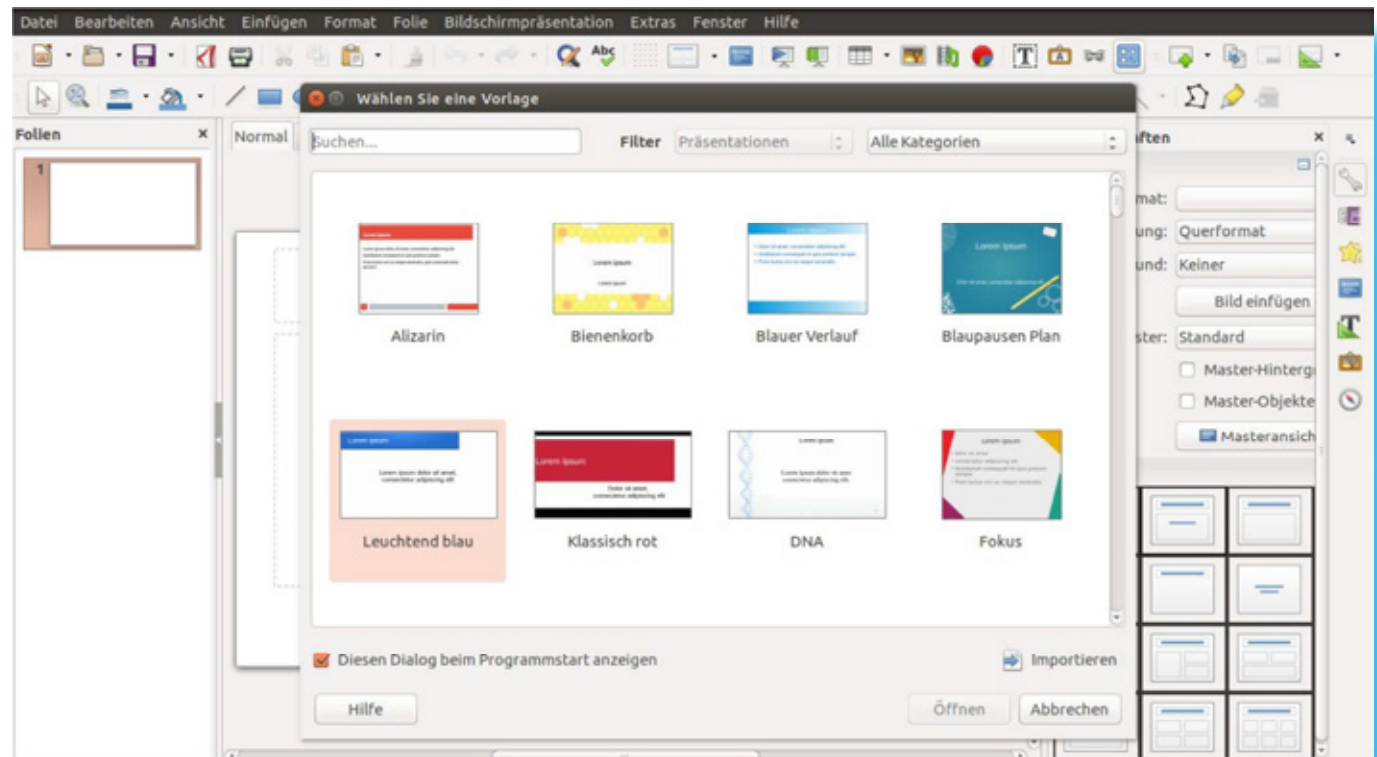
Datei Bearbeiten Ansicht Einfügen Format Folie Bildschirmpräsentation Extras Fenster Hilfe

Folien ×
1

Normal

Wählen Sie eine Vorlage

Suchen...
Filter Präsentationen Alle Kategorien

Alizarin
Bienenkorb
Blauer Verlauf
Blaupausen Plan
Leuchtend blau
Klassisch rot
DNA
Fokus

Diesen Dialog beim Programmstart anzeigen
Importieren
Hilfe
Öffnen
Abbrechen

ften ×
mat:
ung: Querformat
und: Keiner
Bild einfügen
ster: Standard
Master-Hintergr
Master-Objekte
Masteransich